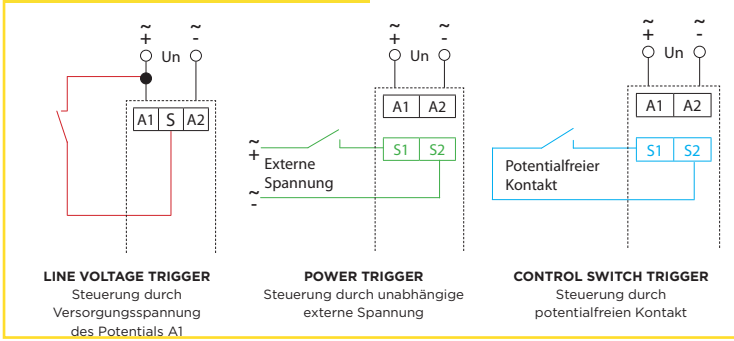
~ + ~ -
Un
A1 S A2

LINE VOLTAGE TRIGGER
Steuerung durch Versorgungsspannung des Potentials A1

~ + ~ -
Un
A1 A2
~ +
S1 S2
Externe Spannung
~ -

POWER TRIGGER
Steuerung durch unabhängige externe Spannung

~ + ~ -
Un
A1 A2
S1 S2
Potentialfreier Kontakt

CONTROL SWITCH TRIGGER
Steuerung durch potentialfreien Kontakt